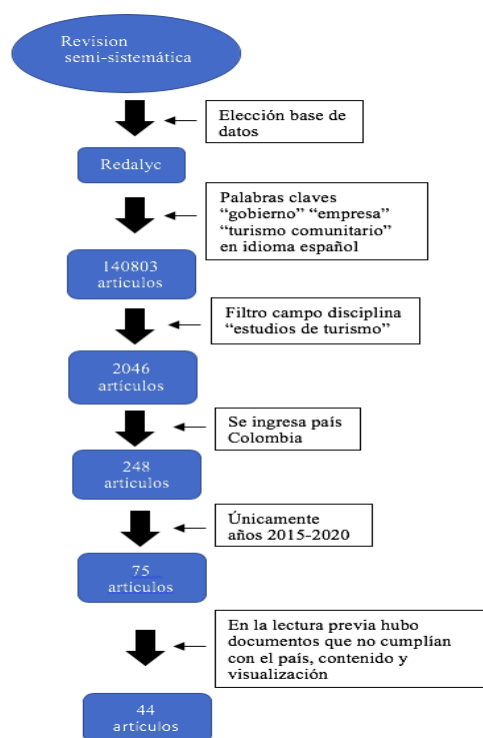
Revision semi-sistemática

Elección base de datos

Redalyc

Palabras claves "gobierno" "empresa" "turismo comunitario" en idioma español

140803 artículos

Filtro campo disciplina "estudios de turismo"

2046 artículos

Se ingresa país Colombia

248 artículos

Únicamente años 2015-2020

75 artículos

En la lectura previa hubo documentos que no cumplían con el país, contenido y visualización

44 artículos